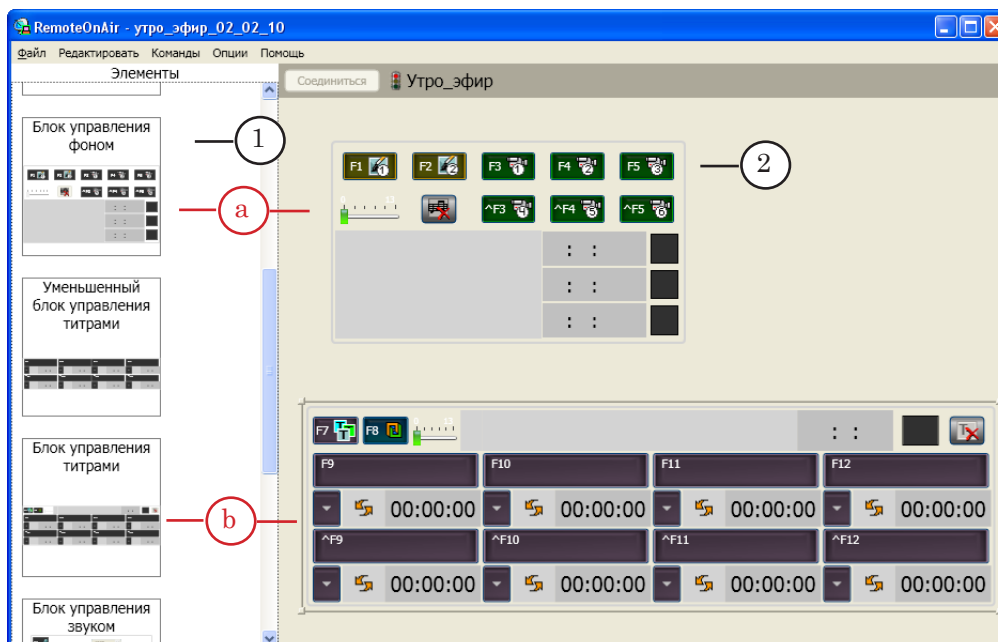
RemoteOnAir - утро_эфир_02_02_10

Файл Редактировать Команды Опции Помощь

Элементы

Блок управления фоном

Уменьшенный блок управления титрами

Блок управления титрами

Блок управления звуком

Соединиться

Утро_эфир

1

2

a

b

F1 F2 F3 F4 F5

^F3 ^F4 ^F5

: :

: :

: :

F7 F8

: :

F9 F10 F11 F12

00:00:00 00:00:00 00:00:00 00:00:00

^F9 ^F10 ^F11 ^F12

00:00:00 00:00:00 00:00:00 00:00:00